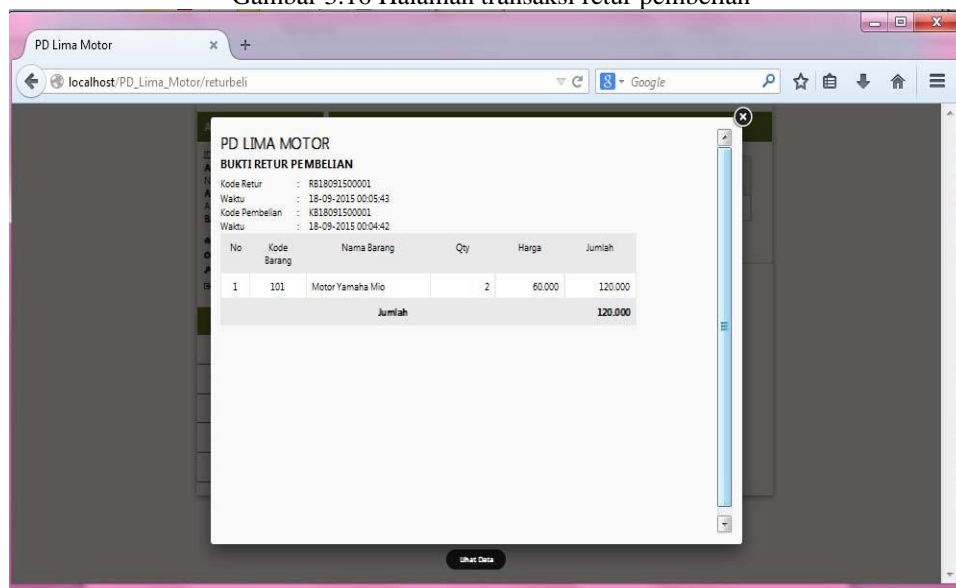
Gambar 5.16 Halaman transaksi retur pembelian

PD Lima Motor

localhost/PD_Lima_Motor/returbeli

Google

PD LIMA MOTOR
BUKTI RETUR PEMBELIAN
Kode Retur : RB18091500001
Waktu : 18-09-2015 00:05:43
Kode Pembelian : KB18091500001
Waktu : 18-09-2015 00:04:42

| No | Kode Barang | Nama Barang | Qty | Harga | Jumlah |
|---|---|---|---|---|---|
| 1 | 101 | Motor Yamaha Mio | 2 | 60.000 | 120.000 |
| | | Jumlah | | | 120.000 |

Lihat Data